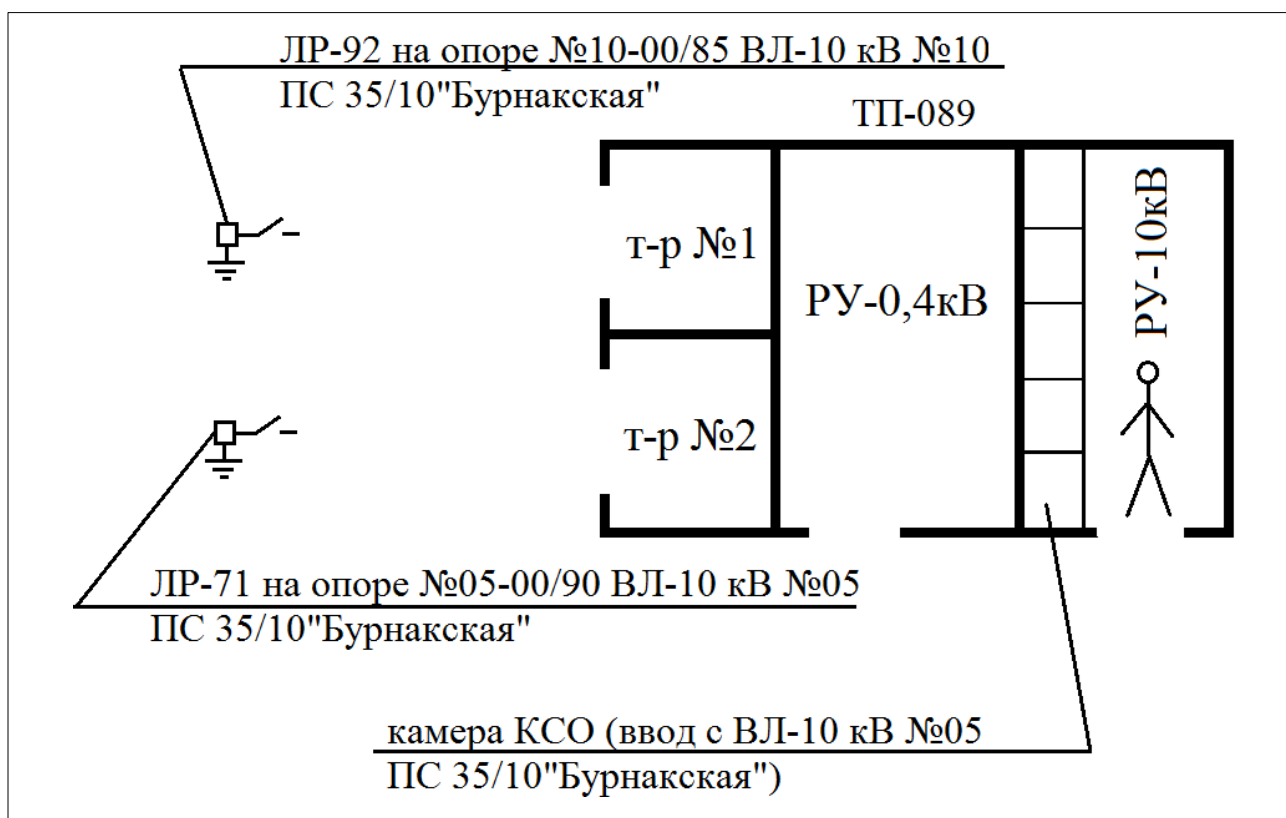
ЛР-92 на опоре №10-00/85 ВЛ-10 кВ №10
ПС 35/10"Бурнакская"

ТП-089

т-р №1

РУ-0,4кВ

РУ-10кВ

т-р №2

ЛР-71 на опоре №05-00/90 ВЛ-10 кВ №05
ПС 35/10"Бурнакская"

камера КСО (ввод с ВЛ-10 кВ №05
ПС 35/10"Бурнакская")